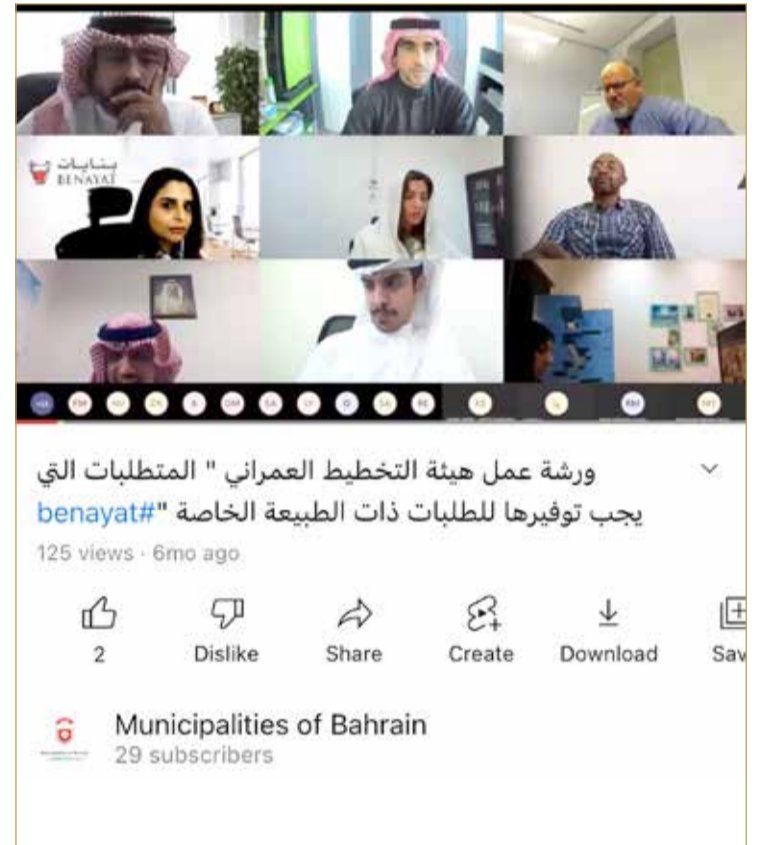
بنايات
BENAYAT

ورشة عمل هيئة التخطيط العمراني " المتطلبات التي يجب توفيرها للطلبات ذات الطبيعة الخاصة "#benayat

125 views · 6mo ago

2
Dislike
Share
Create
Download
Sav

Municipalities of Bahrain
29 subscribers